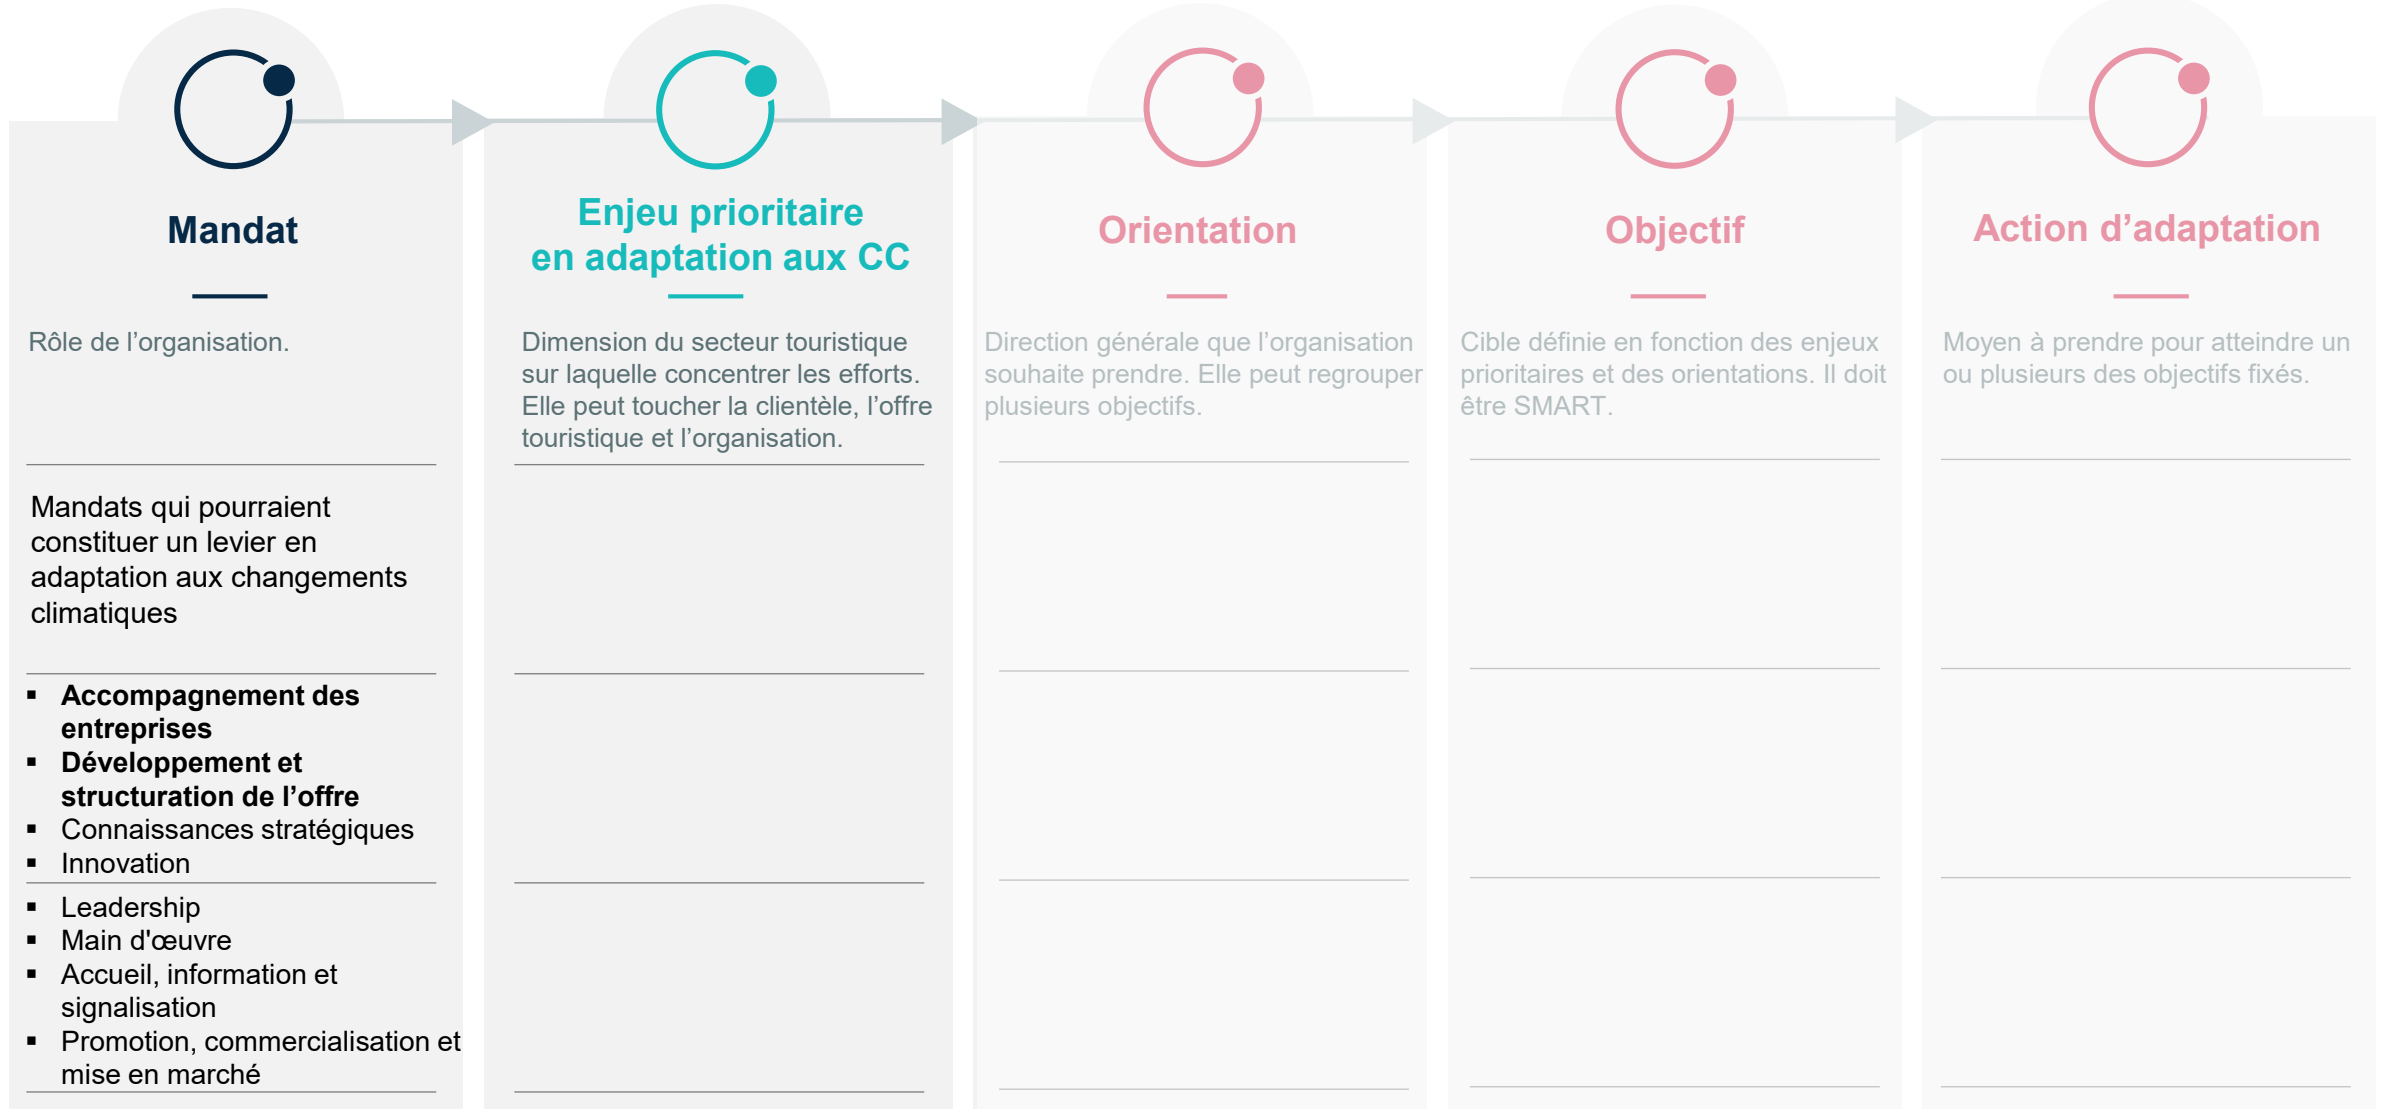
Mandat

Rôle de l’organisation.

Mandats qui pourraient constituer un levier en adaptation aux changements climatiques

▪ **Accompagnement des entreprises**
▪ **Développement et structuration de l’offre**
▪ Connaissances stratégiques
▪ Innovation

▪ Leadership
▪ Main d'œuvre
▪ Accueil, information et signalisation
▪ Promotion, commercialisation et mise en marché

Enjeu prioritaire en adaptation aux CC

Dimension du secteur touristique sur laquelle concentrer les efforts. Elle peut toucher la clientèle, l’offre touristique et l’organisation.

Orientation

Direction générale que l’organisation souhaite prendre. Elle peut regrouper plusieurs objectifs.

Objectif

Cible définie en fonction des enjeux prioritaires et des orientations. Il doit être SMART.

Action d’adaptation

Moyen à prendre pour atteindre un ou plusieurs des objectifs fixés.